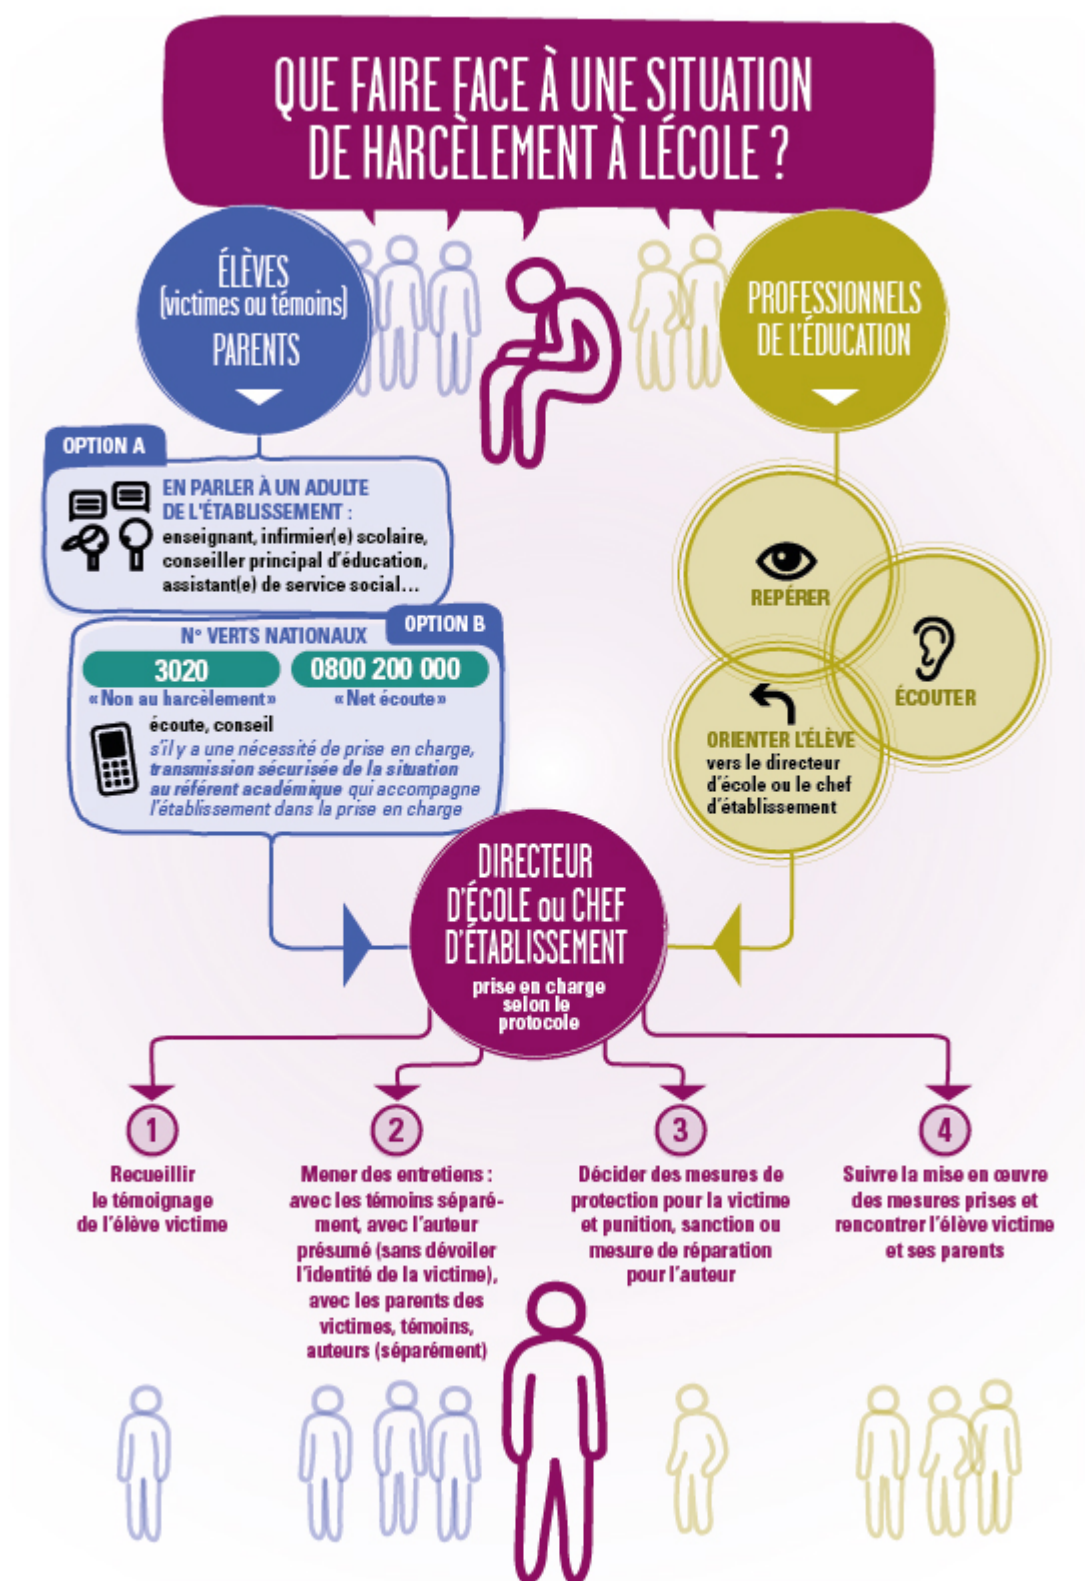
QUE FAIRE FACE À UNE SITUATION DE HARCÈLEMENT À LÉCOLE ?

ÉLÈVES (victimes ou témoins) PARENTS

PROFESSIONNELS DE L'ÉDUCATION

OPTION A

EN PARLER À UN ADULTE DE L'ÉTABLISSEMENT : enseignant, infirmier(e) scolaire, conseiller principal d'éducation, assistant(e) de service social…

OPTION B

N° VERTS NATIONAUX

3020 « Non au harcèlement »

0800 200 000 « Net écoute »

écoute, conseil

s'il y a une nécessité de prise en charge, transmission sécurisée de la situation au référent académique qui accompagne l'établissement dans la prise en charge

REPÉRER

ÉCOUTER

ORIENTER L'ÉLÈVE vers le directeur d'école ou le chef d'établissement

DIRECTEUR D'ÉCOLE ou CHEF D'ÉTABLISSEMENT

prise en charge selon le protocole

1 Recueillir le témoignage de l'élève victime

2 Mener des entretiens : avec les témoins séparément, avec l'auteur présumé (sans dévoiler l'identité de la victime), avec les parents des victimes, témoins, auteurs (séparément)

3 Décider des mesures de protection pour la victime et punition, sanction ou mesure de réparation pour l'auteur

4 Suivre la mise en œuvre des mesures prises et rencontrer l'élève victime et ses parents